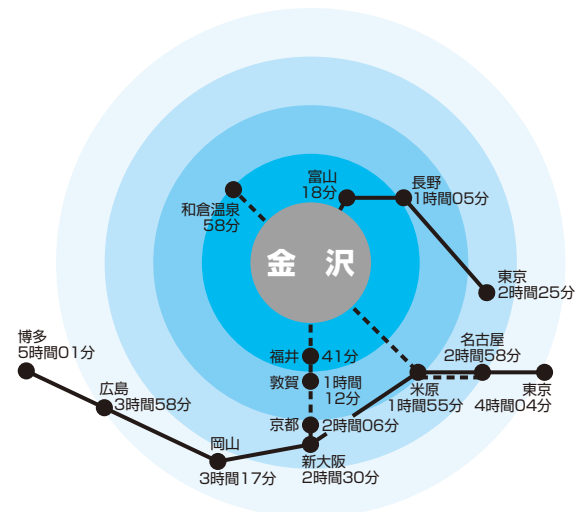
金　沢

富山
18分

長野
1時間05分

東京
2時間25分

和倉温泉
58分

福井 41分

敦賀 1時間
12分

京都 2時間06分

新大阪
2時間30分

米原
1時間55分

名古屋
2時間58分

東京
4時間04分

岡山
3時間17分

広島
3時間58分

博多
5時間01分